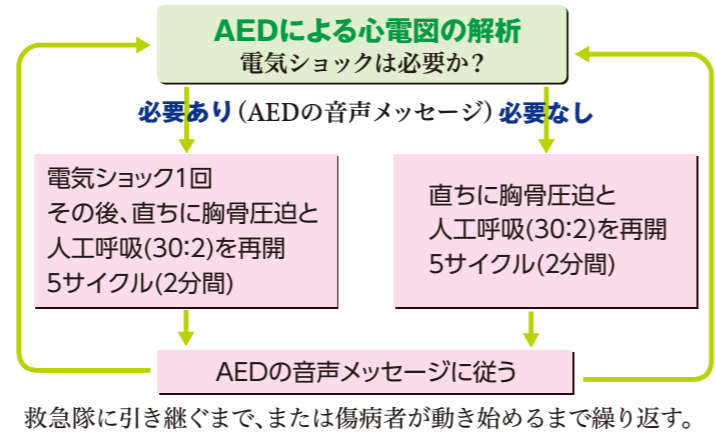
AEDによる心電図の解析
電気ショックは必要か？

必要あり（AEDの音声メッセージ）必要なし

電気ショック1回
その後、直ちに胸骨圧迫と
人工呼吸(30:2)を再開
5サイクル(2分間)

直ちに胸骨圧迫と
人工呼吸(30:2)を再開
5サイクル(2分間)

AEDの音声メッセージに従う

救急隊に引き継ぐまで、または傷病者が動き始めるまで繰り返す。